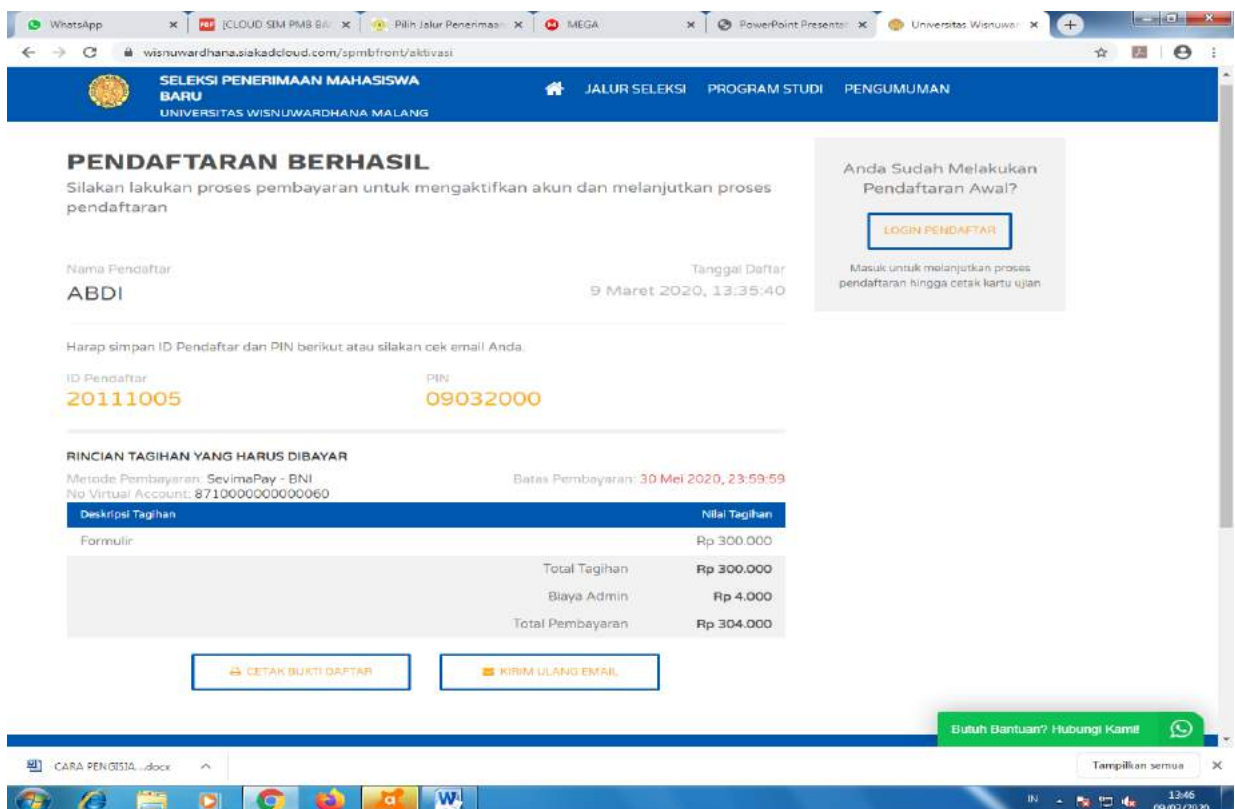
WhatsApp × [CLOUD SIM PMB BA × Pilih Jalur Penerimaa × MEGA × PowerPoint Presenta × Universitas Wisnuwar ×

wisnuwardhana.siakadcloud.com/spmbfront/aktivasi

SELEKSI PENERIMAAN MAHASISWA BARU
UNIVERSITAS WISNUWARDHANA MALANG

JALUR SELEKSI PROGRAM STUDI PENGUMUMAN

PENDAFTARAN BERHASIL
Silakan lakukan proses pembayaran untuk mengaktifkan akun dan melanjutkan proses pendaftaran

Nama Pendaftar
ABDI

Tanggal Daftar
9 Maret 2020, 13:35:40

Harap simpan ID Pendaftar dan PIN berikut atau silakan cek email Anda.

ID Pendaftar
20111005

PIN
09032000

RINCIAN TAGIHAN YANG HARUS DIBAYAR
Metode Pembayaran: SevimaPay - BNI
No Virtual Account: 8710000000000060

Batas Pembayaran: 30 Mei 2020, 23:59:59

| Deskripsi Tagihan | | Nilai Tagihan |
|---|---|---|
| Formulir | | Rp 300.000 |
| | Total Tagihan | Rp 300.000 |
| | Biaya Admin | Rp 4.000 |
| | Total Pembayaran | Rp 304.000 |

CETAK BUKTI DAFTAR

KIRIM ULANG EMAIL

Anda Sudah Melakukan Pendaftaran Awal?

LOGIN PENDAFTAR

Masuk untuk melanjutkan proses pendaftaran hingga cetak kartu ujian

Butuh Bantuan? Hubungi Kami!

CARA PENGISIA....docx

Tampilkan semua

IN 13:46 09/03/2020